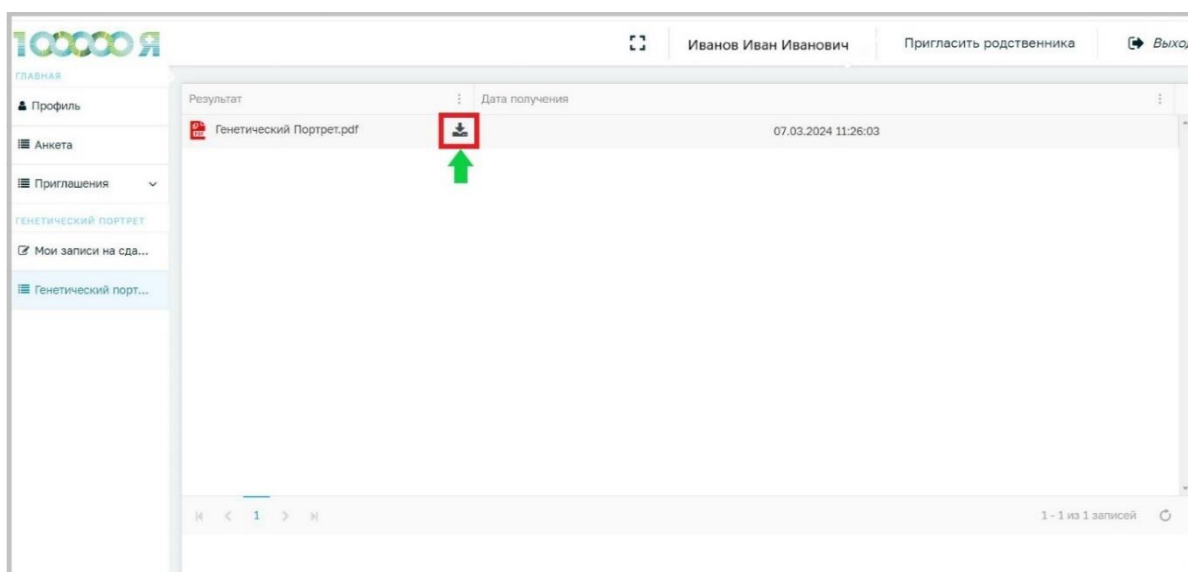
100000 Я

Иванов Иван Иванович

Пригласить родственника

Выход

ГЛАВНАЯ

Профиль

Анкета

Приглашения

ГЕНЕТИЧЕСКИЙ ПОРТРЕТ

Мои записи на сда...

Генетический порт...

| Результат | Дата получения |
|---|---|
| Генетический Портрет.pdf | 07.03.2024 11:26:03 |

1

1 - 1 из 1 записей